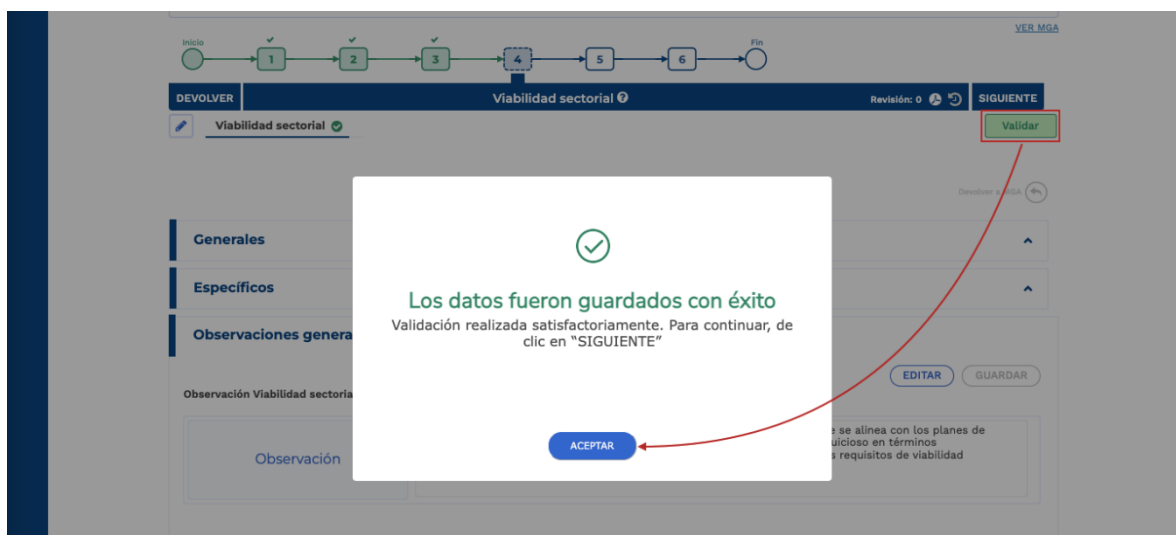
VER MGA

Inicio
1
2
3
4
5
6
Fin

DEVOLVER
Viabilidad sectorial
Revisión: 0
SIGUIENTE

Viabilidad sectorial
Validar

Devolver a MGA

Generales
Específicos
Observaciones genera

Observación Viabilidad sectoria

EDITAR
GUARDAR

Observación

e se alinea con los planes de
uicioso en términos
s requisitos de viabilidad

Los datos fueron guardados con éxito
Validación realizada satisfactoriamente. Para continuar, de clic en “SIGUIENTE”

ACEPTAR